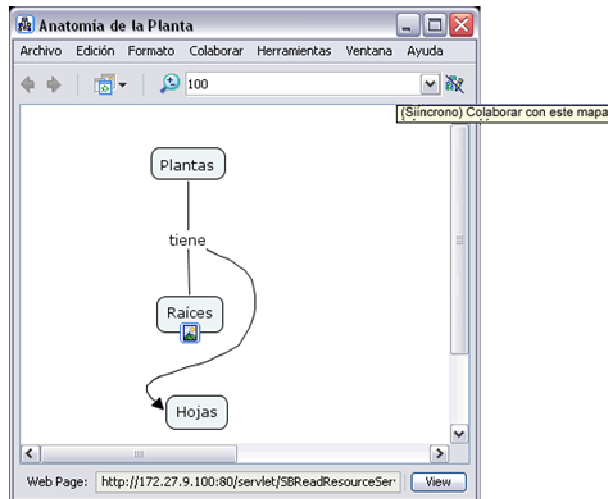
Anatomia de la Planta

Archivo Edición Formato Colaborar Herramientas Ventana Ayuda

100

(Síncrono) Colaborar con este mapa

Plantas

tiene

Raíces

Hojas

Web Page: http://172.27.9.100:80/servlet/SBReadResourceServ

View